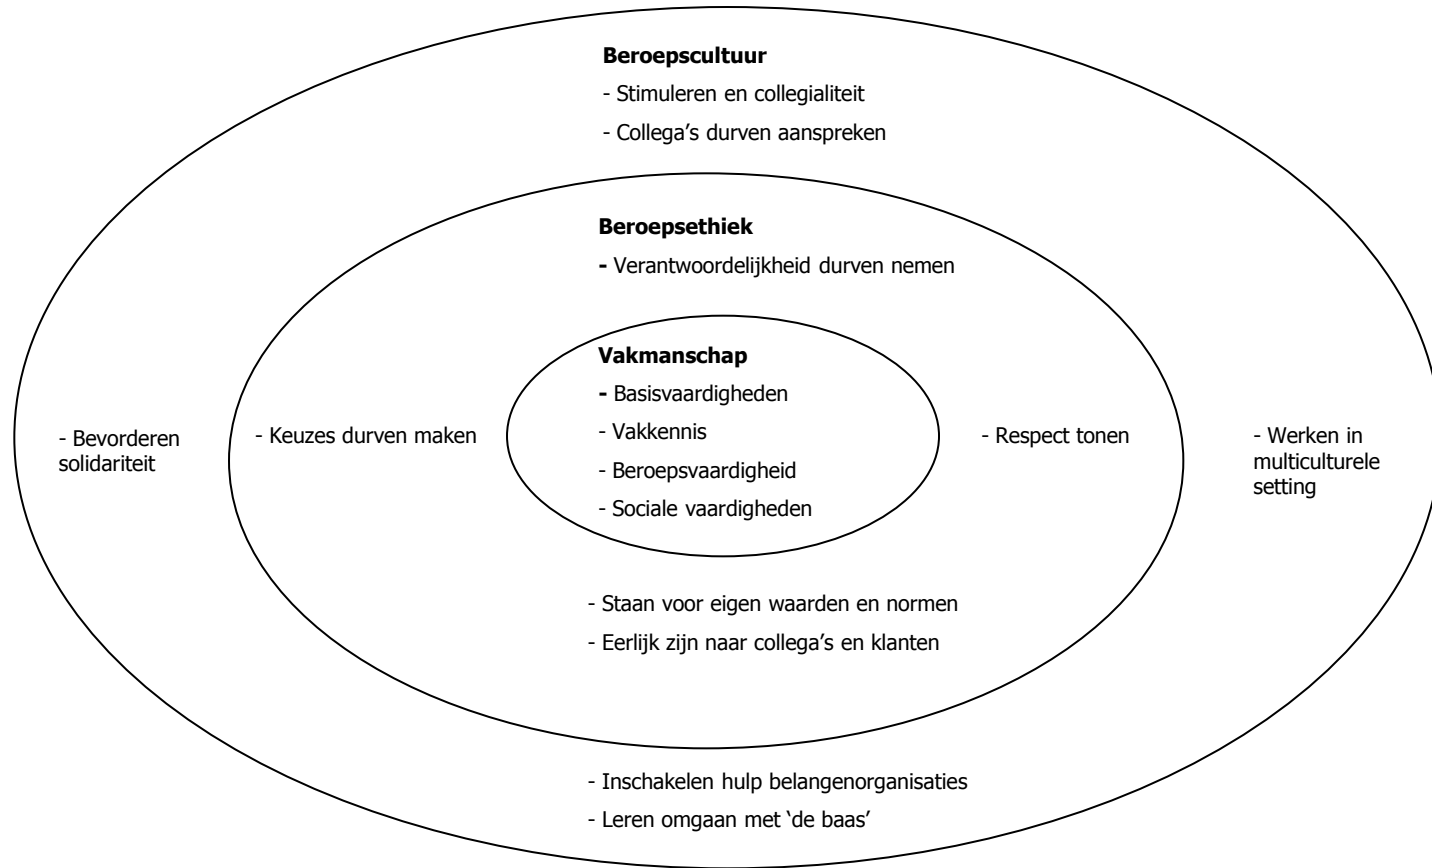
**Beroepscultuur**

- Stimuleren en collegialiteit

- Collega's durven aanspreken

**Beroepsethiek**

- Verantwoordelijkheid durven nemen

**Vakmanschap**

- Basisvaardigheden

- Vakkennis

- Beroepsvaardigheid

- Sociale vaardigheden

- Bevorderen solidariteit

- Keuzes durven maken

- Respect tonen

- Werken in multiculturele setting

- Staan voor eigen waarden en normen

- Eerlijk zijn naar collega's en klanten

- Inschakelen hulp belangenorganisaties

- Leren omgaan met 'de baas'